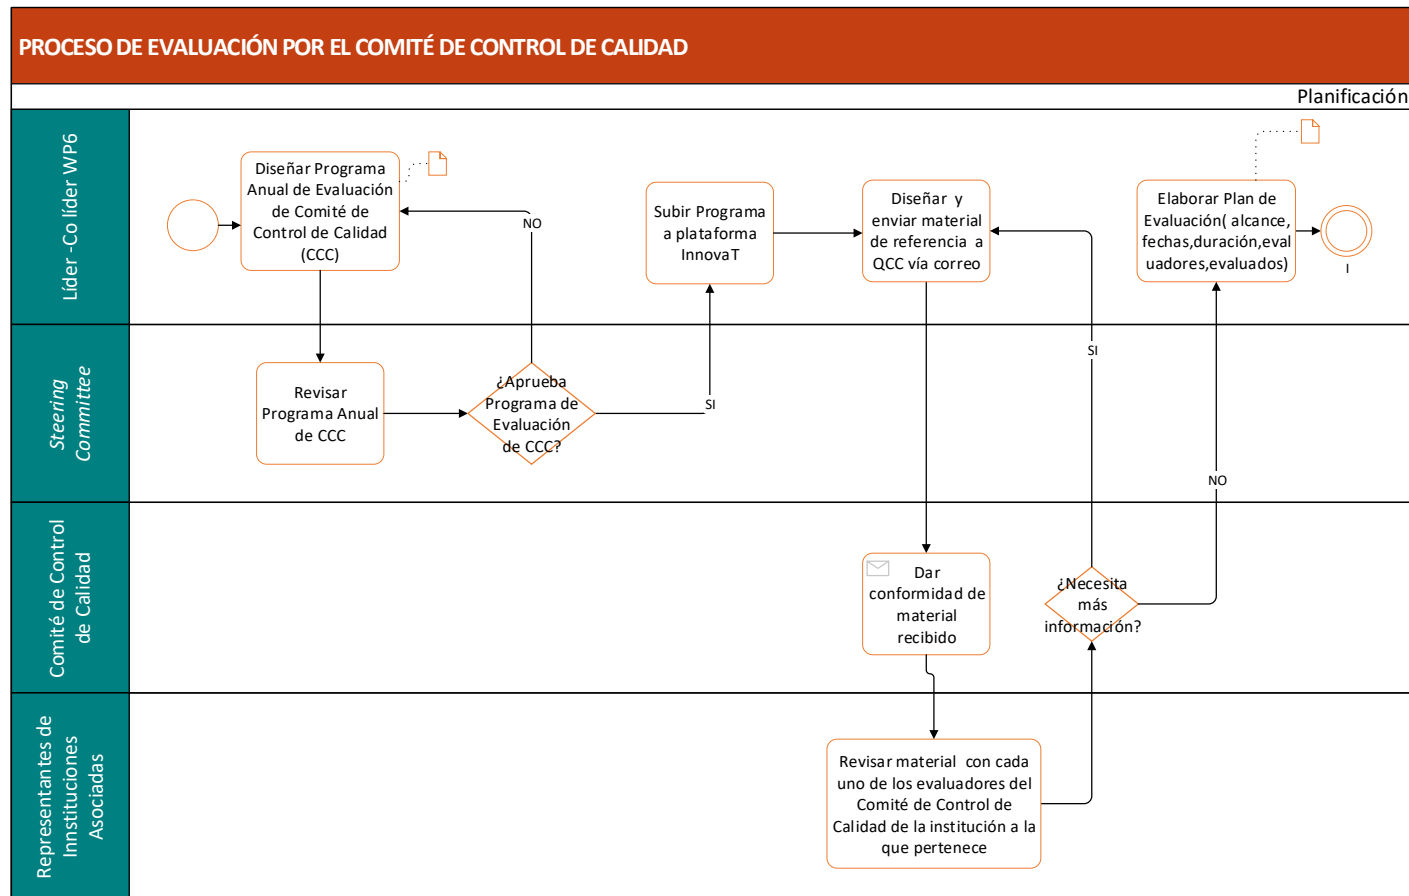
PROCESO DE EVALUACIÓN POR EL COMITÉ DE CONTROL DE CALIDAD

Planificación

Líder -Co líder WP6

Diseñar Programa Anual de Evaluación de Comité de Control de Calidad (CCC)

NO

Subir Programa a plataforma InnovaT

Diseñar y enviar material de referencia a QCC vía correo

Elaborar Plan de Evaluación( alcance, fechas,duración,evaluadores,evaluados)

Steering Committee

Revisar Programa Anual de CCC

¿Aprueba Programa de Evaluación de CCC?

SI

SI

NO

Comité de Control de Calidad

Dar conformidad de material recibido

¿Necesita más información?

Representantes de Innstituciones Asociadas

Revisar material con cada uno de los evaluadores del Comité de Control de Calidad de la institución a la que pertenece